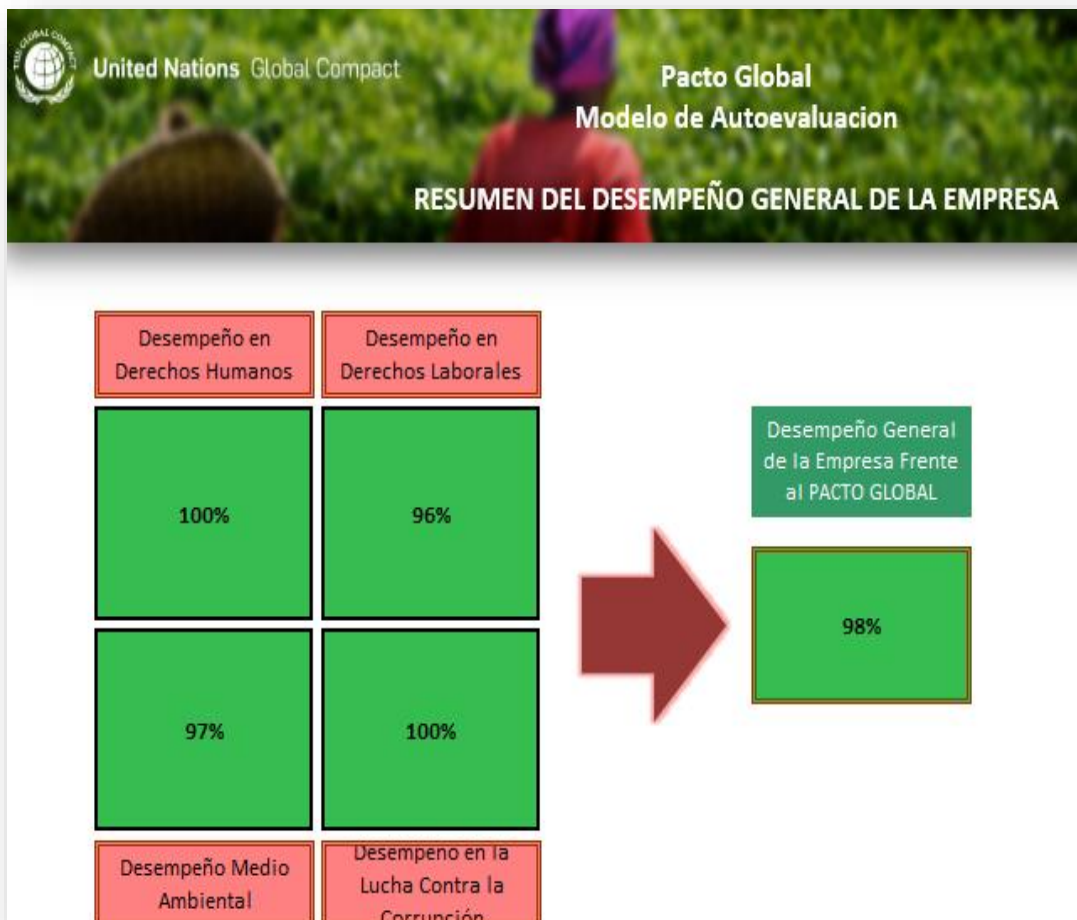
THE GLOBAL COMPACT

United Nations Global Compact

Pacto Global
Modelo de Autoevaluacion

RESUMEN DEL DESEMPEÑO GENERAL DE LA EMPRESA

| Desempeño en Derechos Humanos | Desempeño en Derechos Laborales |
|---|---|
| 100% | 96% |
| 97% | 100% |
| Desempeño Medio Ambiental | Desempeño en la Lucha Contra la Corrupción |

Desempeño General de la Empresa Frente al PACTO GLOBAL

98%